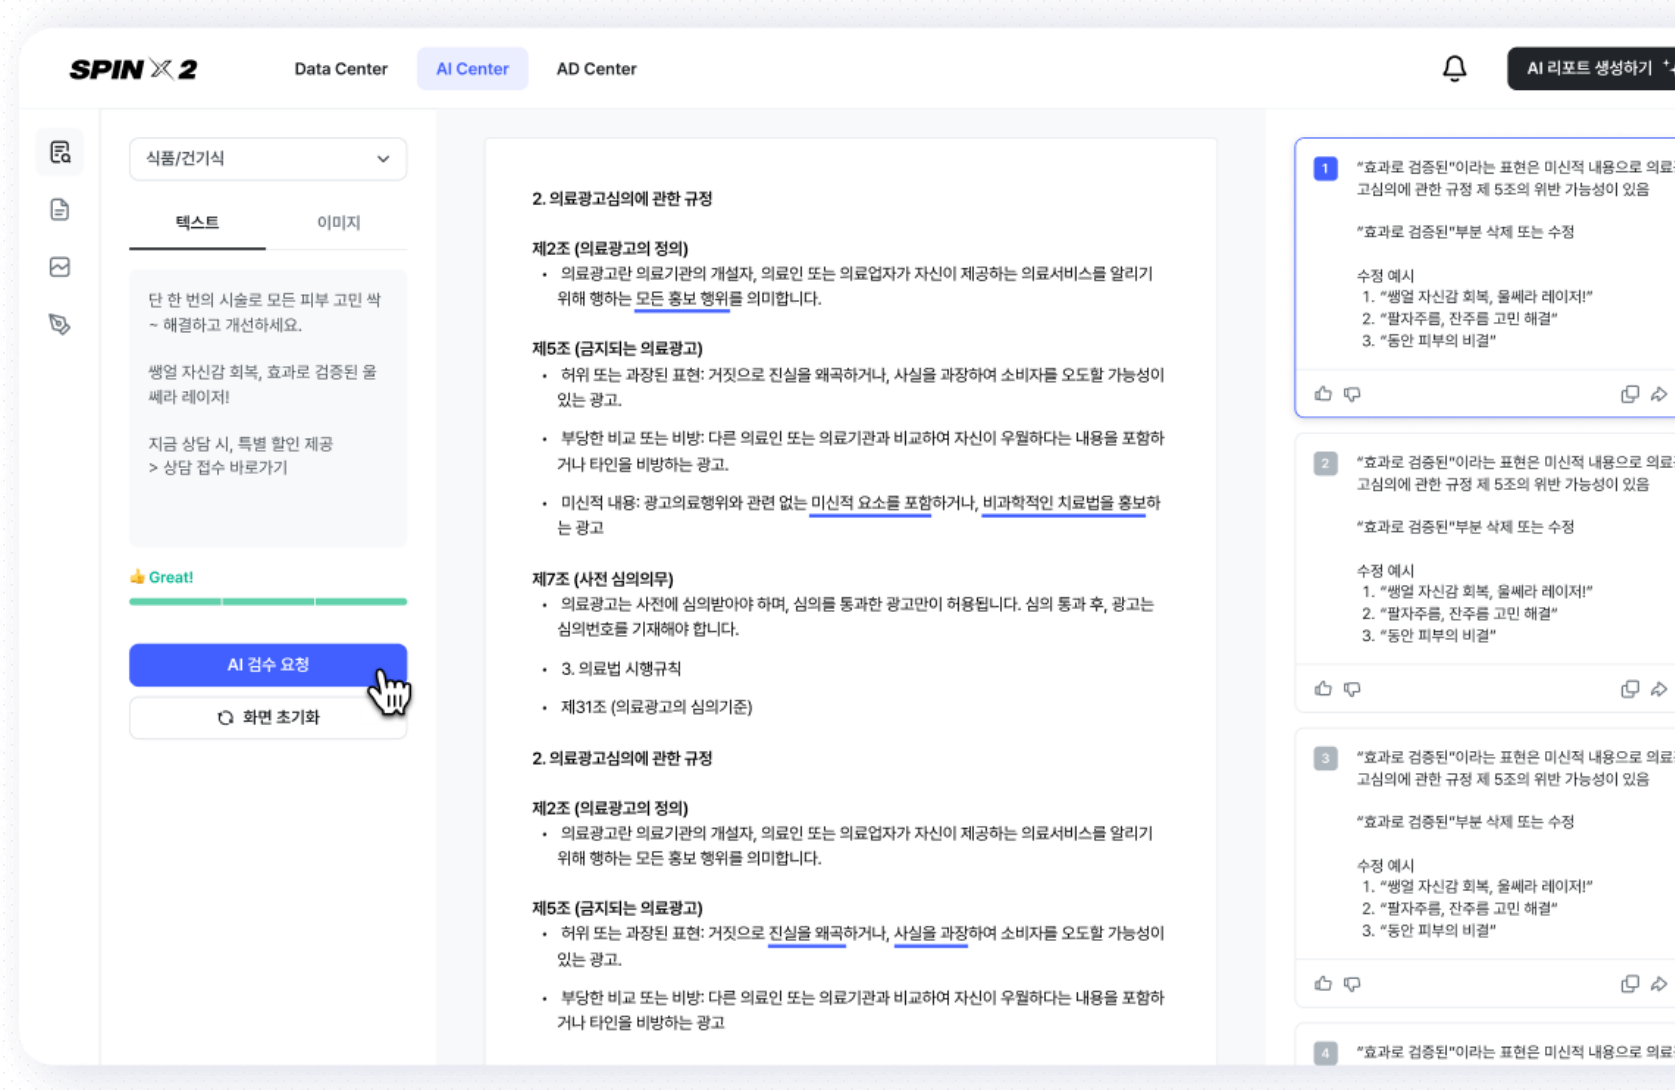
SPIN X 2

Data Center
AI Center
AD Center

AI 리포트 생성하기

식품/건기식

텍스트
이미지

단 한 번의 시술로 모든 피부 고민 싹 ~ 해결하고 개선하세요.

쌩얼 자신감 회복, 효과로 검증된 울쎄라 레이저!

지금 상담 시, 특별 할인 제공
> 상담 접수 바로가기

👍 Great!

AI 검수 요청

화면 초기화

2. 의료광고심의에 관한 규정

제2조 (의료광고의 정의)
• 의료광고란 의료기관의 개설자, 의료인 또는 의료업자가 자신이 제공하는 의료서비스를 알리기 위해 행하는 모든 홍보 행위를 의미합니다.

제5조 (금지되는 의료광고)
• 허위 또는 과장된 표현: 거짓으로 진실을 왜곡하거나, 사실을 과장하여 소비자를 오도할 가능성이 있는 광고.
• 부당한 비교 또는 비방: 다른 의료인 또는 의료기관과 비교하여 자신이 우월하다는 내용을 포함하거나 타인을 비방하는 광고.
• 미신적 내용: 광고의료행위와 관련 없는 미신적 요소를 포함하거나, 비과학적인 치료법을 홍보하는 광고

제7조 (사전 심의의무)
• 의료광고는 사전에 심의받아야 하며, 심의를 통과한 광고만이 허용됩니다. 심의 통과 후, 광고는 심의번호를 기재해야 합니다.
• 3. 의료법 시행규칙
• 제31조 (의료광고의 심의기준)

2. 의료광고심의에 관한 규정

제2조 (의료광고의 정의)
• 의료광고란 의료기관의 개설자, 의료인 또는 의료업자가 자신이 제공하는 의료서비스를 알리기 위해 행하는 모든 홍보 행위를 의미합니다.

제5조 (금지되는 의료광고)
• 허위 또는 과장된 표현: 거짓으로 진실을 왜곡하거나, 사실을 과장하여 소비자를 오도할 가능성이 있는 광고.
• 부당한 비교 또는 비방: 다른 의료인 또는 의료기관과 비교하여 자신이 우월하다는 내용을 포함하거나 타인을 비방하는 광고

1 "효과로 검증된"이라는 표현은 미신적 내용으로 의료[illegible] 고심의에 관한 규정 제 5조의 위반 가능성이 있음

"효과로 검증된"부분 삭제 또는 수정

수정 예시
1. "쌩얼 자신감 회복, 울쎄라 레이저!"
2. "팔자주름, 잔주름 고민 해결"
3. "동안 피부의 비결"

2 "효과로 검증된"이라는 표현은 미신적 내용으로 의료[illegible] 고심의에 관한 규정 제 5조의 위반 가능성이 있음

"효과로 검증된"부분 삭제 또는 수정

수정 예시
1. "쌩얼 자신감 회복, 울쎄라 레이저!"
2. "팔자주름, 잔주름 고민 해결"
3. "동안 피부의 비결"

3 "효과로 검증된"이라는 표현은 미신적 내용으로 의료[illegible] 고심의에 관한 규정 제 5조의 위반 가능성이 있음

"효과로 검증된"부분 삭제 또는 수정

수정 예시
1. "쌩얼 자신감 회복, 울쎄라 레이저!"
2. "팔자주름, 잔주름 고민 해결"
3. "동안 피부의 비결"

4 "효과로 검증된"이라는 표현은 미신적 내용으로 의료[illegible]